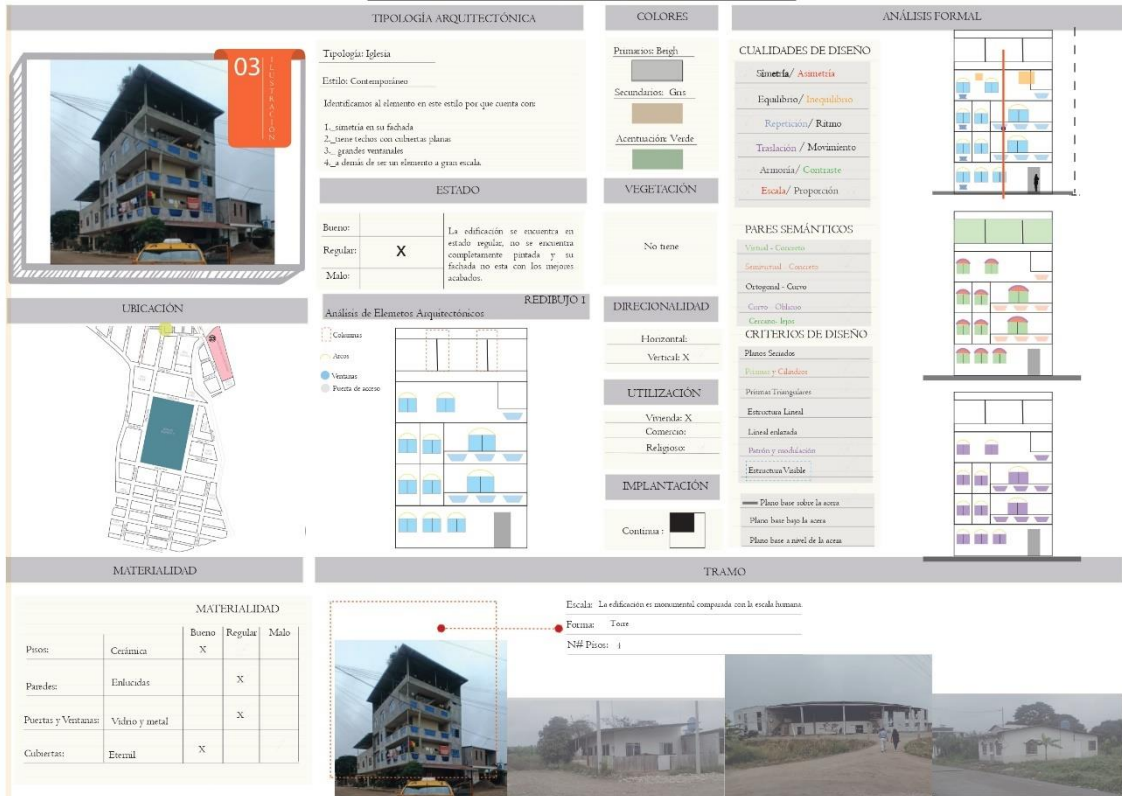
TIPOLOGÍA ARQUITECTÓNICA

03 ILUSTRACIÓN

Tipología: Iglesia

Estilo: Contemporáneo

Identificamos al elemento en este estilo por que cuenta con:

1._simetria en su fachada
2._tiene techos con cubiertas planas
3._ grandes ventanales
4._a demás de ser un elemento a gran escala.

ESTADO

| Bueno: | | La edificación se encuentra en estado regular, no se encuentra completamente pintada y su fachada no esta con los mejores acabados. |
|---|---|---|
| Regular: | X | |
| Malo: | | |

COLORES

Primarios: Beigh

Secundarios: Gris

Acentuación: Verde

VEGETACIÓN

No tiene

DIRECIONALIDAD

Horizontal:

Vertical: X

UTILIZACIÓN

Vivienda: X

Comercio:

Religioso:

IMPLANTACIÓN

Continua :

ANÁLISIS FORMAL

CUALIDADES DE DISEÑO

Simetría/ Asimetría

Equilibrio/ Inequilibrio

Repetición/ Ritmo

Traslación / Movimiento

Armonía/ Contraste

Escala/ Proporción

PARES SEMÁNTICOS

Virtual - Concreto

Semivirtual - Concreto

Ortogonal - Curvo

Curvo - Oblicuo

Cercano- lejos

CRITERIOS DE DISEÑO

Planos Seriados

Prismas y Cilindros

Prismas Triangulares

Estructura Lineal

Lineal enlazada

Patrón y modulación

Estructura Visible

Plano base sobre la acera

Plano base bajo la acera

Plano base a nivel de la acera

UBICACIÓN

REDIBUJO 1

Análisis de Elemetos Arquitectónicos

Columnas

Arcos

Ventanas

Puerta de acceso

MATERIALIDAD

MATERIALIDAD

| | | Bueno | Regular | Malo |
|---|---|---|---|---|
| Pisos: | Cerámica | X | | |
| Paredes: | Enlucidas | | X | |
| Puertas y Ventanas: | Vidrio y metal | | X | |
| Cubiertas: | Eternil | X | | |

TRAMO

Escala: La edificación es monumental comparada con la escala humana.

Forma: Torre

N# Pisos: 4